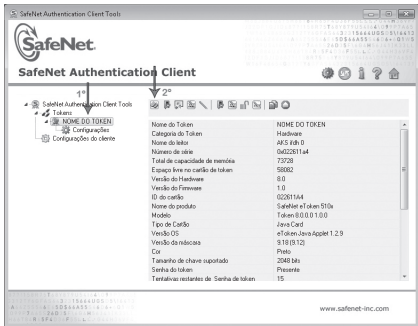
SafeNet Authentication Client Tools

SafeNet.

SafeNet Authentication Client

1°

2°

SafeNet Authentication Client Tools
Tokens
NOME DO TOKEN
Configurações
Configurações do cliente

| | |
|---|---|
| Nome do Token | NOME DO TOKEN |
| Categoria do Token | Hardware |
| Nome do leitor | AKS ifdh 0 |
| Número de série | 0x022611a4 |
| Total de capacidade de memória | 73728 |
| Espaço livre no cartão de token | 58082 |
| Versão do Hardware | 8.0 |
| Versão do Firmware | 1.0 |
| ID do cartão | 022611A4 |
| Nome do produto | SafeNet eToken 510x |
| Modelo | Token 8.0.0.0 1.0.0 |
| Tipo de Cartão | Java Card |
| Versão OS | eToken Java Applet 1.2.9 |
| Versão da máscara | 9.18 (9.12) |
| Cor | Preto |
| Tamanho de chave suportado | 2048 bits |
| Senha do token | Presente |
| Tentativas restantes de Senha de token | 15 |

www.safenet-inc.com